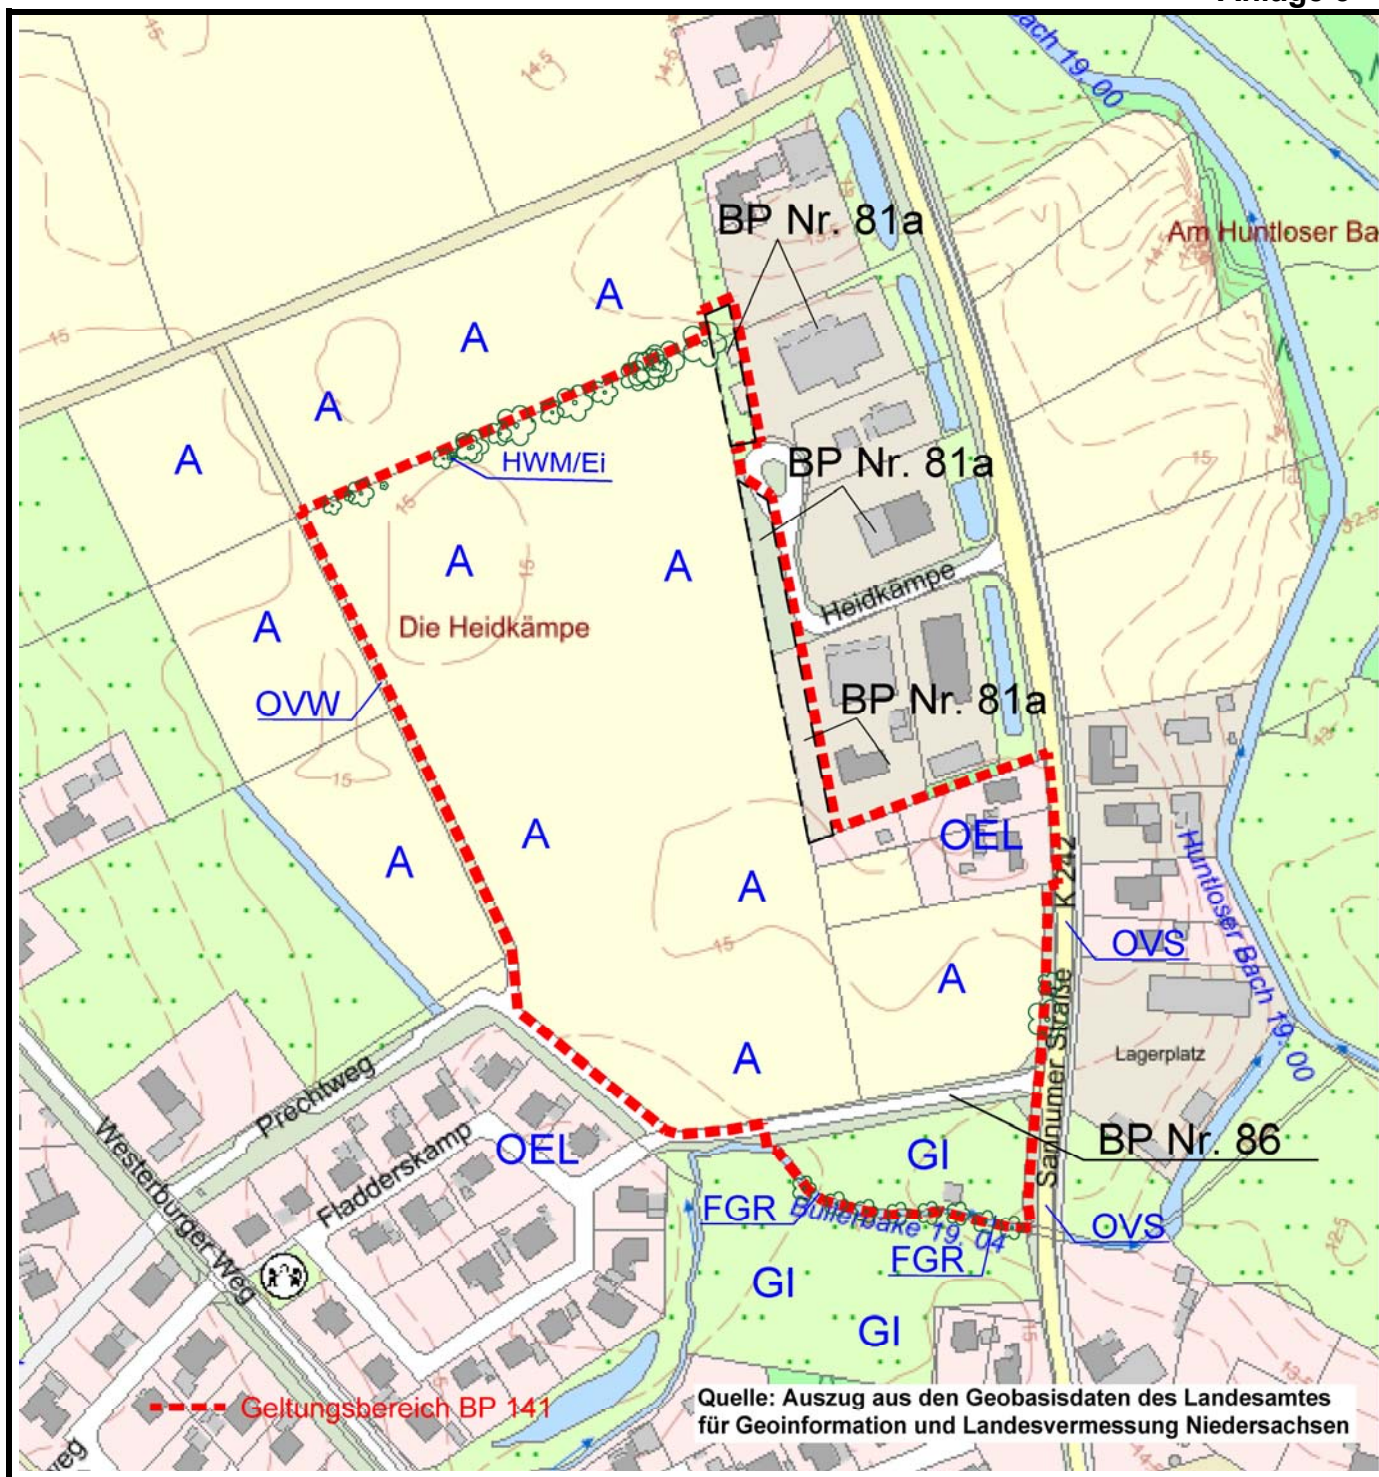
Anlage 3

ach 19.00

BP Nr. 81a

Am Huntloser Ba

A

A

A

A

HWM/Ei

BP Nr. 81a

A

A

Heidkämpe

A

Die Heidkämpe

OVW

BP Nr. 81a

A

OEL

A

A

K 242

OVS

Huntloser Bach 19.00

A

Sannumer Straße

Lagerplatz

A

Prechtweg

BP Nr. 86

Westerburger Weg

Fladderskamp

OEL

GI

FGR

Bullerbake 19.04

OVS

FGR

GI

GI

weg

Geltungsbereich BP 141

Quelle: Auszug aus den Geobasisdaten des Landesamtes für Geoinformation und Landesvermessung Niedersachsen